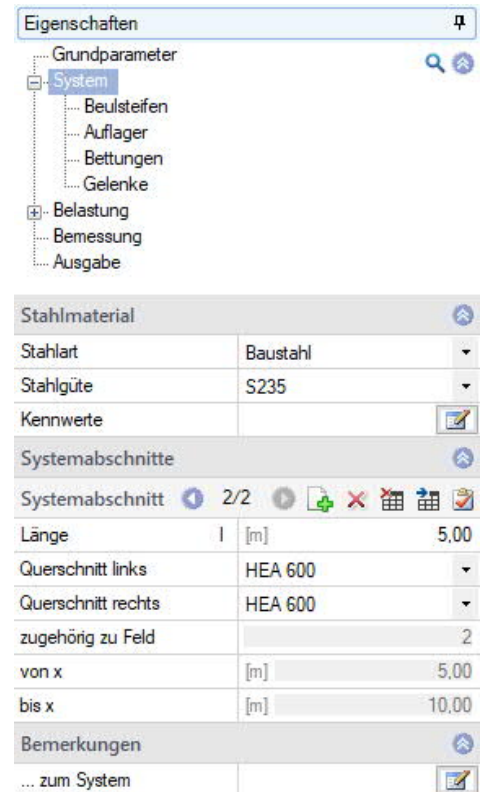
Eigenschaften

Grundparameter
System
Beulsteifen
Auflager
Bettungen
Gelenke
Belastung
Bemessung
Ausgabe

Stahlmaterial

| | |
|---|---|
| Stahlart | Baustahl |
| Stahlgüte | S235 |
| Kennwerte | |

Systemabschnitte

Systemabschnitt 2/2

| | | |
|---|---|---|
| Länge l | [m] | 5,00 |
| Querschnitt links | HEA 600 | |
| Querschnitt rechts | HEA 600 | |
| zugehörig zu Feld | | 2 |
| von x | [m] | 5,00 |
| bis x | [m] | 10,00 |

Bemerkungen

... zum System